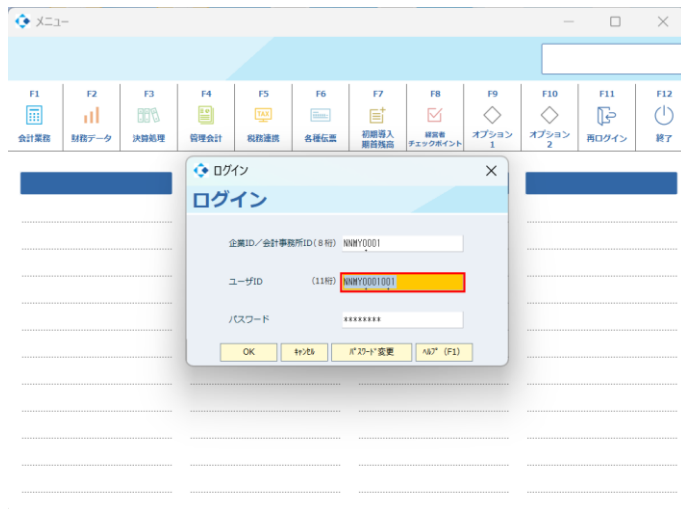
メニュー

F1 会計業務
F2 財務データ
F3 決算処理
F4 管理会計
F5 税務連携
F6 各種伝票
F7 初期導入 期首残高
F8 経営者チェックポイント
F9 オプション1
F10 オプション2
F11 再ログイン
F12 終了

ログイン

ログイン

企業ID／会計事務所ID（8桁） NNMY0001

ユーザID （11桁） NNMY0001001

パスワード ********

OK キャンセル パスワード変更 ヘルプ (F1)